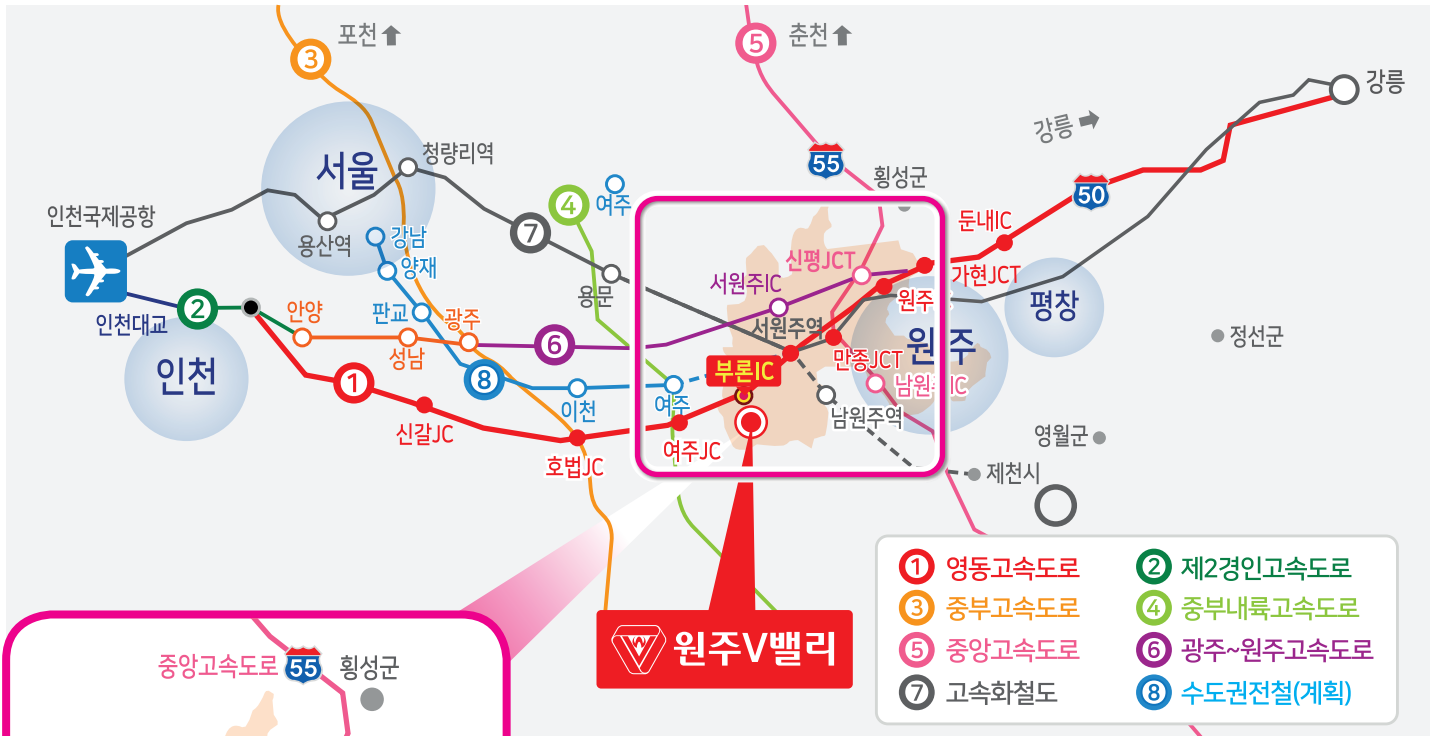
포천
3
5
춘천
서울
청량리역
55
횡성군
강릉
강릉
50
둔내IC
인천국제공항
용산역
4
여주
7
강남
양재
신평JCT
가현JCT
서원주IC
용문
평창
2
안양
판교
광주
원주
서원주역
원
주
정선군
인천대교
6
인천
성남
만종JCT
부론IC
1
8
남원주IC
이천
여주
남원주역
신갈JC
여주JC
영월군
호법JC
제천시
1 영동고속도로
2 제2경인고속도로
3 중부고속도로
4 중부내륙고속도로
5 중앙고속도로
6 광주~원주고속도로
7 고속화철도
8 수도권전철(계획)
원주V밸리
중앙고속도로
55
횡성군